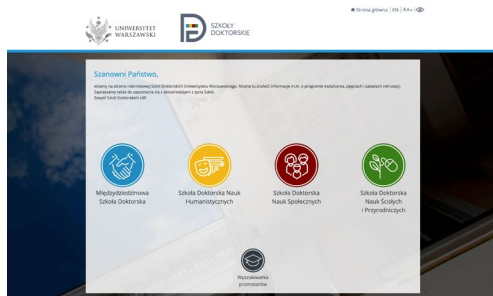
UNIWERSYTET WARSZAWSKI

SZKOŁY DOKTORSKIE

Strona główna | EN | A A+

Szanowni Państwo,

witamy na stronie internetowej Szkół Doktorskich Uniwersytetu Warszawskiego. Można tu znaleźć informacje m.in. o programie kształcenia, zajęciach i zasadach rekrutacji. Zapraszamy także do zapoznania się z dokumentami z życia Szkół.
Zespół Szkół Doktorskich UW

Międzydziedzinowa Szkoła Doktorska

Szkoła Doktorska Nauk Humanistycznych

Szkoła Doktorska Nauk Społecznych

Szkoła Doktorska Nauk Ścisłych i Przyrodniczych

Wyszukiwarka promotorów